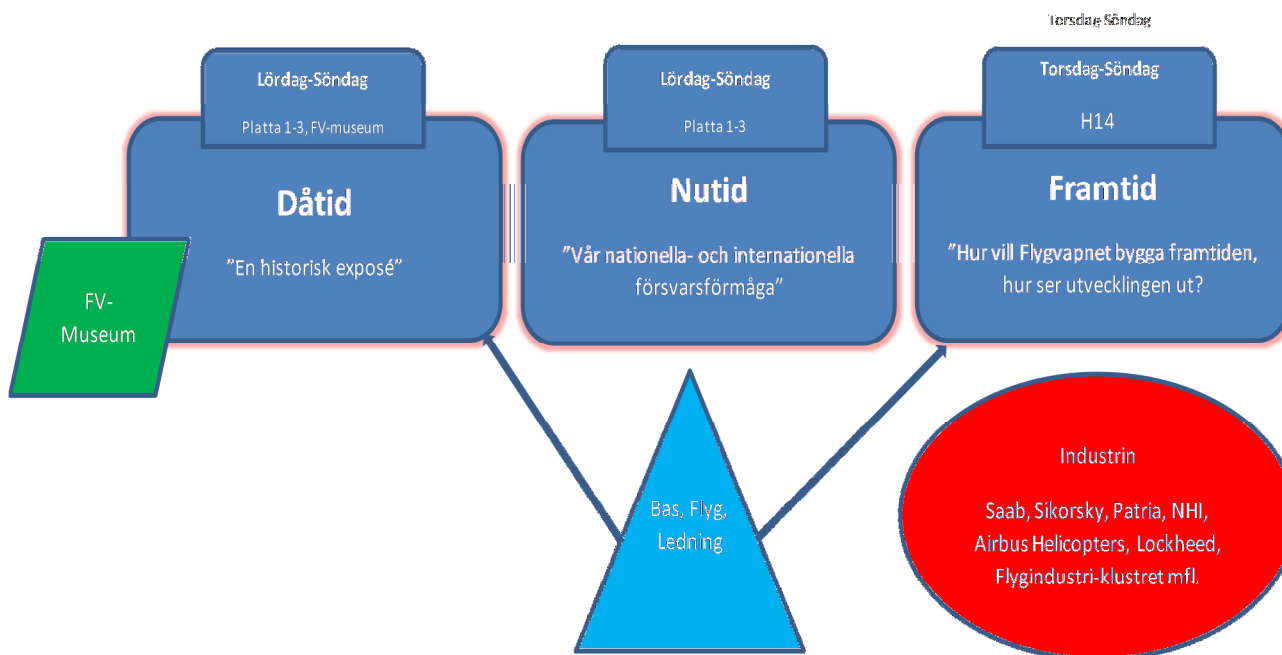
Torsdag-Söndag

Lördag-Söndag

Platta 1-3, FV-museum

Dåtid

”En historisk exposé”

FV-Museum

Lördag-Söndag

Platta 1-3

Nutid

”Vår nationella- och internationella försvarsförmåga”

Torsdag-Söndag

H14

Framtid

”Hur vill Flygvapnet bygga framtiden, hur ser utvecklingen ut?

Bas, Flyg, Ledning

Industrin

Saab, Sikorsky, Patria, NHI, Airbus Helicopters, Lockheed, Flygindustri-klustret mfl.